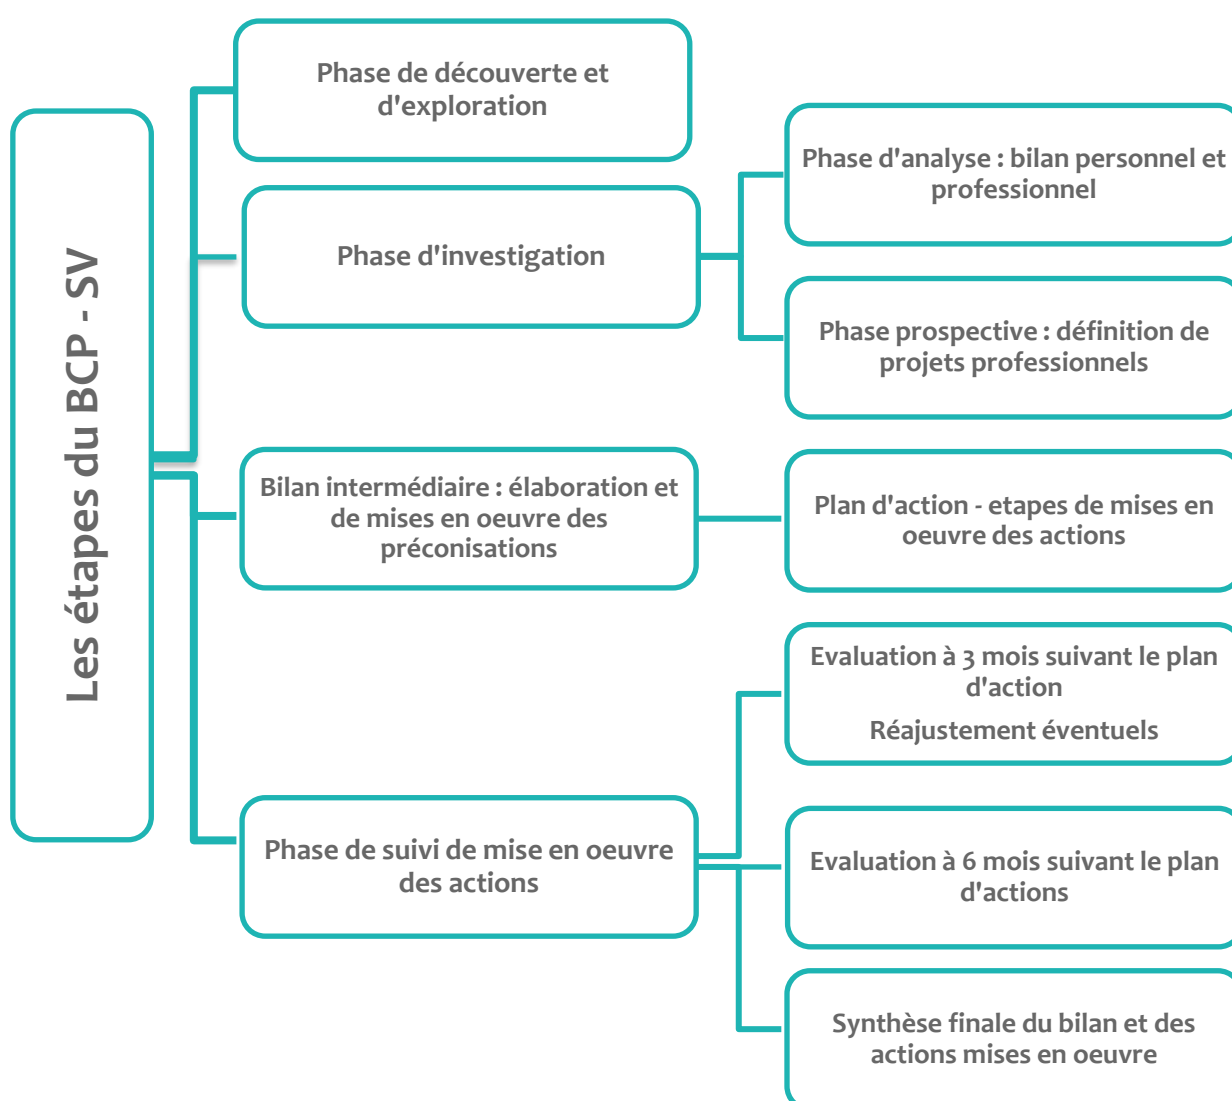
Les étapes du BCP - SV

Phase de découverte et d'exploration

Phase d'investigation

Phase d'analyse : bilan personnel et professionnel

Phase prospective : définition de projets professionnels

Bilan intermédiaire : élaboration et de mises en oeuvre des préconisations

Plan d'action - etapes de mises en oeuvre des actions

Phase de suivi de mise en oeuvre des actions

Evaluation à 3 mois suivant le plan d'action

Réajustement éventuels

Evaluation à 6 mois suivant le plan d'actions

Synthèse finale du bilan et des actions mises en oeuvre